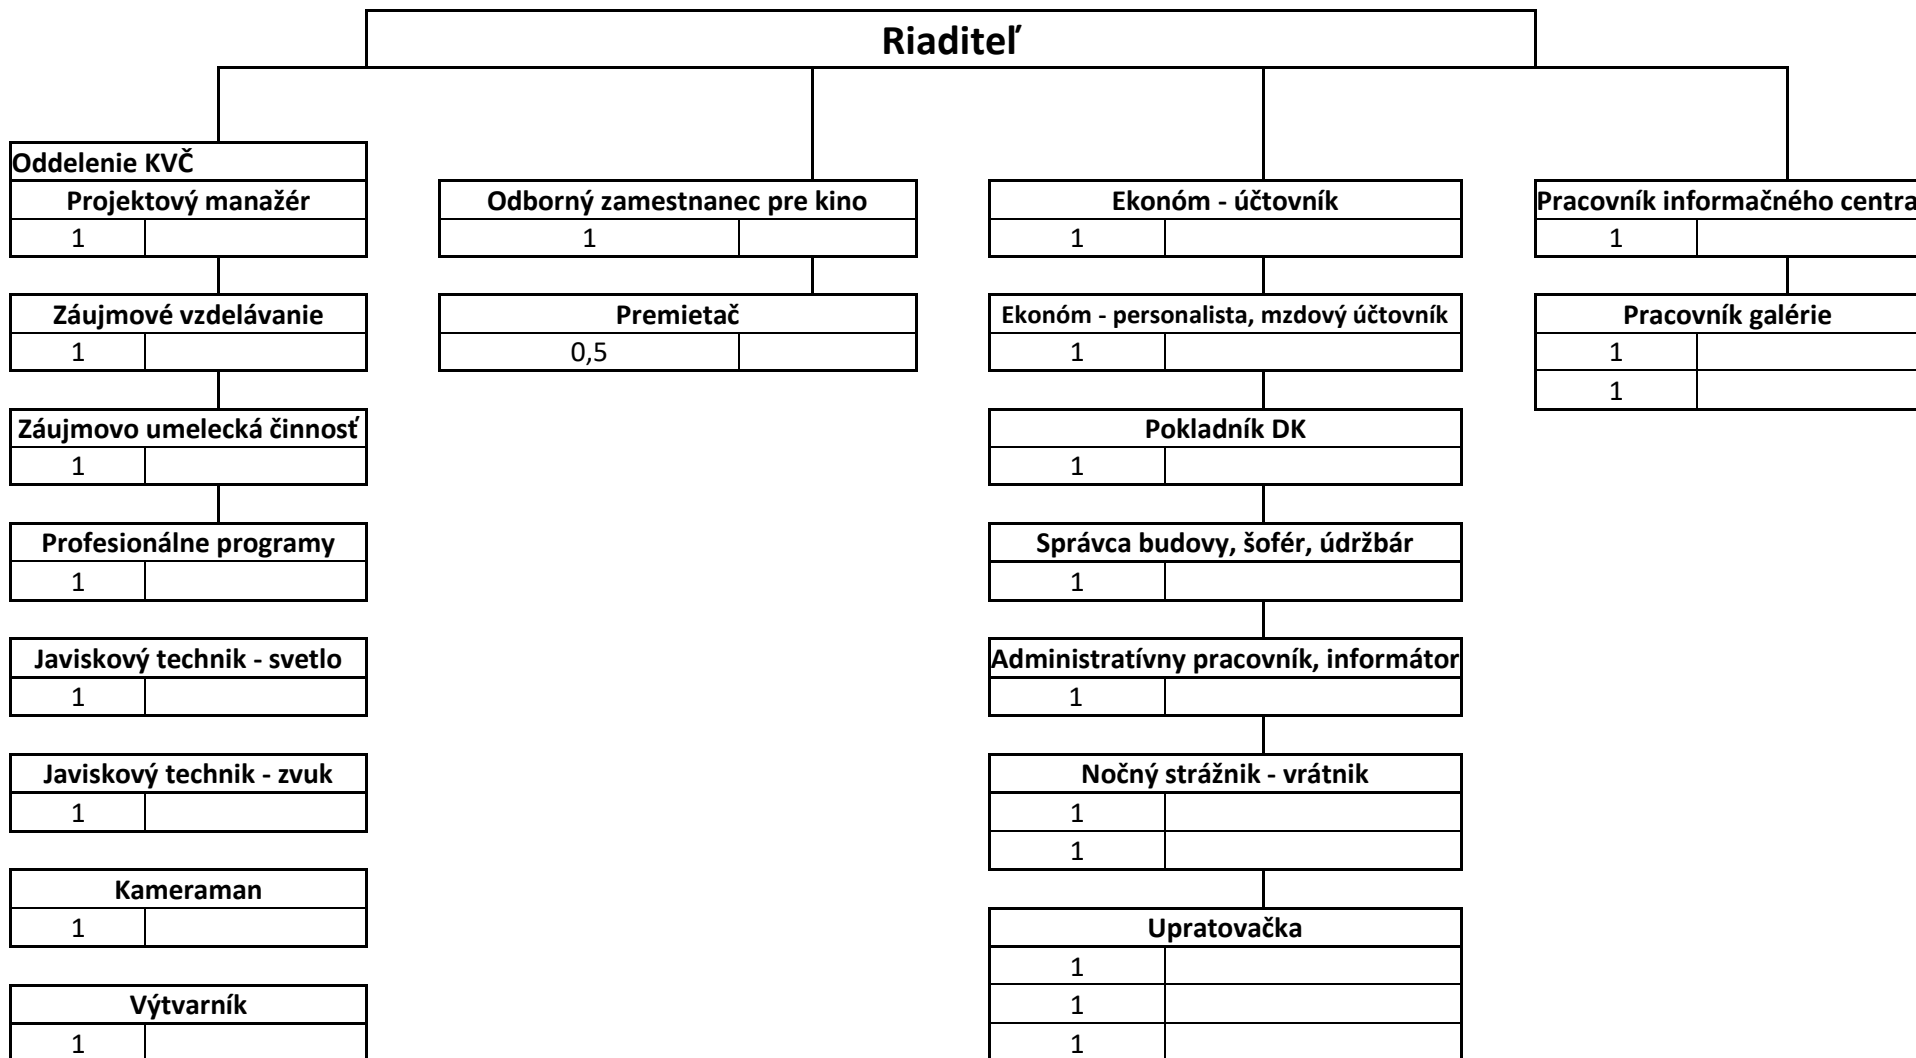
Riaditeľ

Oddelenie KVČ

| Projektový manažér | |
|---|---|
| 1 | |

| Záujmové vzdelávanie | |
|---|---|
| 1 | |

| Záujmovo umelecká činnosť | |
|---|---|
| 1 | |

| Profesionálne programy | |
|---|---|
| 1 | |

| Javiskový technik - svetlo | |
|---|---|
| 1 | |

| Javiskový technik - zvuk | |
|---|---|
| 1 | |

| Kameraman | |
|---|---|
| 1 | |

| Výtvarník | |
|---|---|
| 1 | |

| Odborný zamestnanec pre kino | |
|---|---|
| 1 | |

| Premietač | |
|---|---|
| 0,5 | |

| Ekonóm - účtovník | |
|---|---|
| 1 | |

| Ekonóm - personalista, mzdový účtovník | |
|---|---|
| 1 | |

| Pokladník DK | |
|---|---|
| 1 | |

| Správca budovy, šofér, údržbár | |
|---|---|
| 1 | |

| Administratívny pracovník, informátor | |
|---|---|
| 1 | |

| Nočný strážnik - vrátnik | |
|---|---|
| 1 | |
| 1 | |

| Upratovačka | |
|---|---|
| 1 | |
| 1 | |
| 1 | |

| Pracovník informačného centra | |
|---|---|
| 1 | |

| Pracovník galérie | |
|---|---|
| 1 | |
| 1 | |